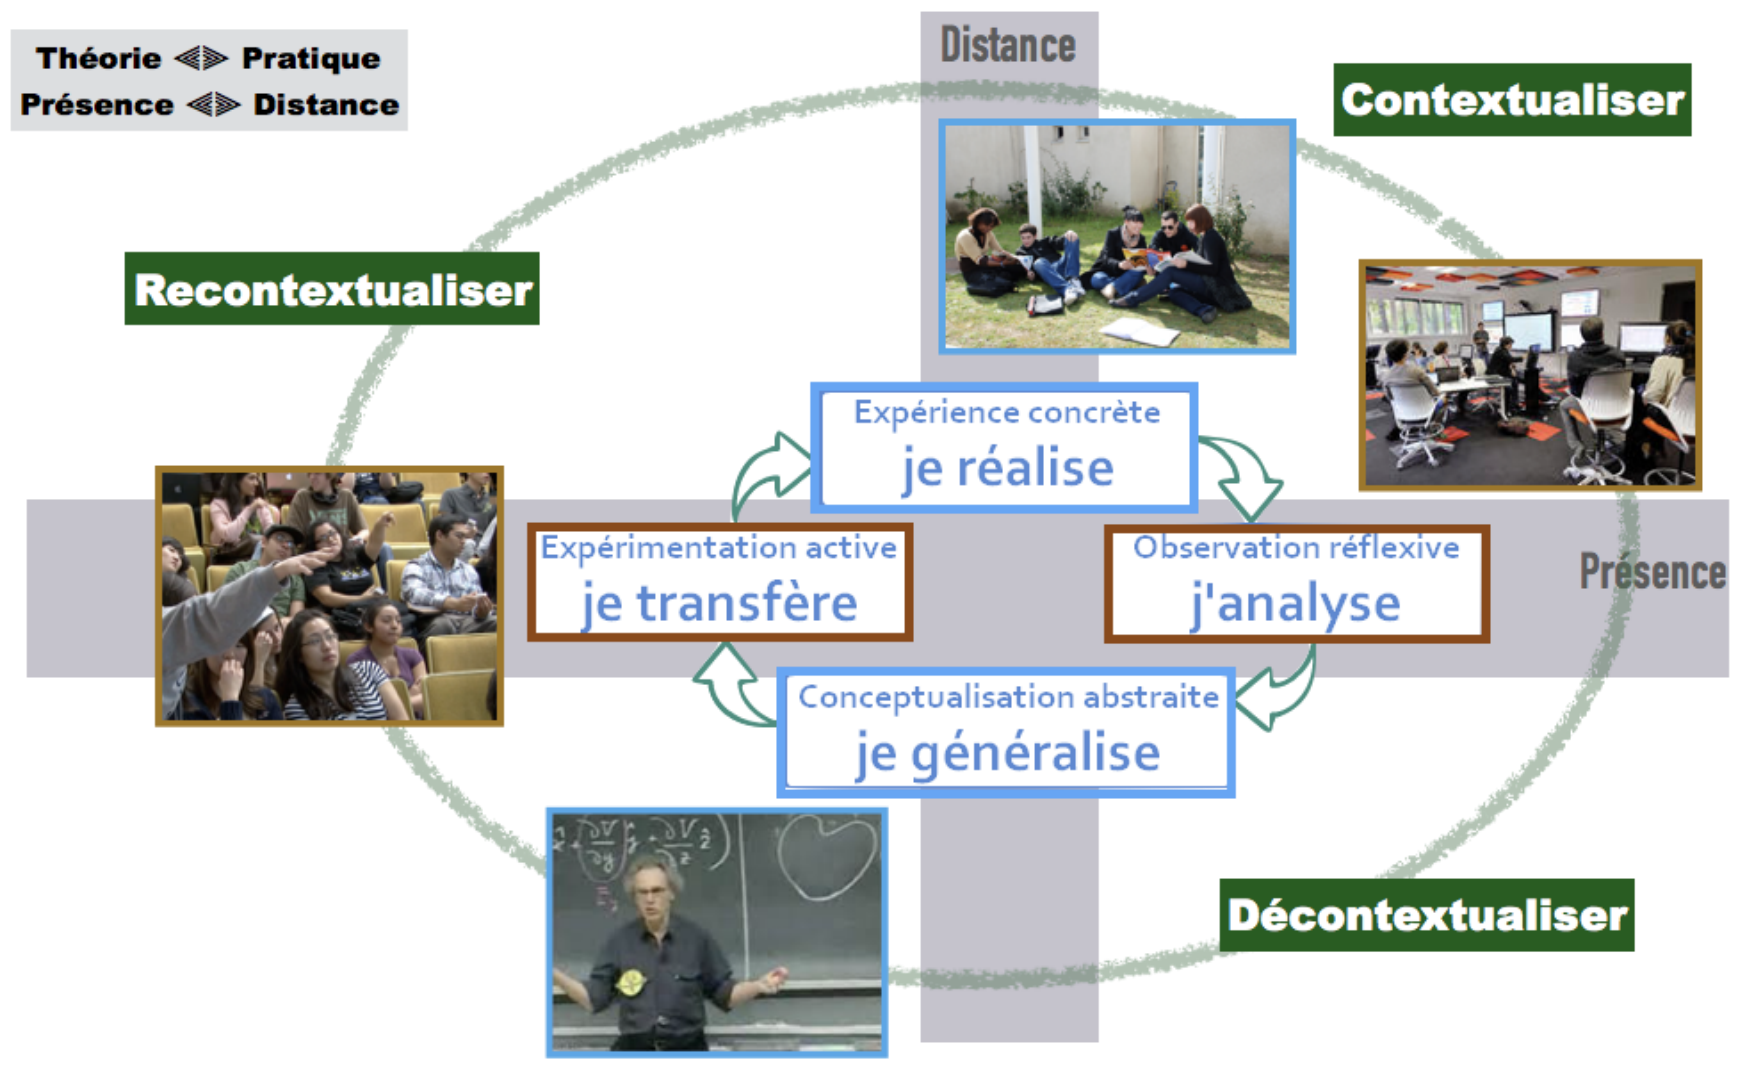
Théorie ◀▶ Pratique
Présence ◀▶ Distance

Distance

Contextualiser

Recontextualiser

Expérience concrète
je réalise

Expérimentation active
je transfère

Observation réflexive
j'analyse

Présence

Conceptualisation abstraite
je généralise

Décontextualiser